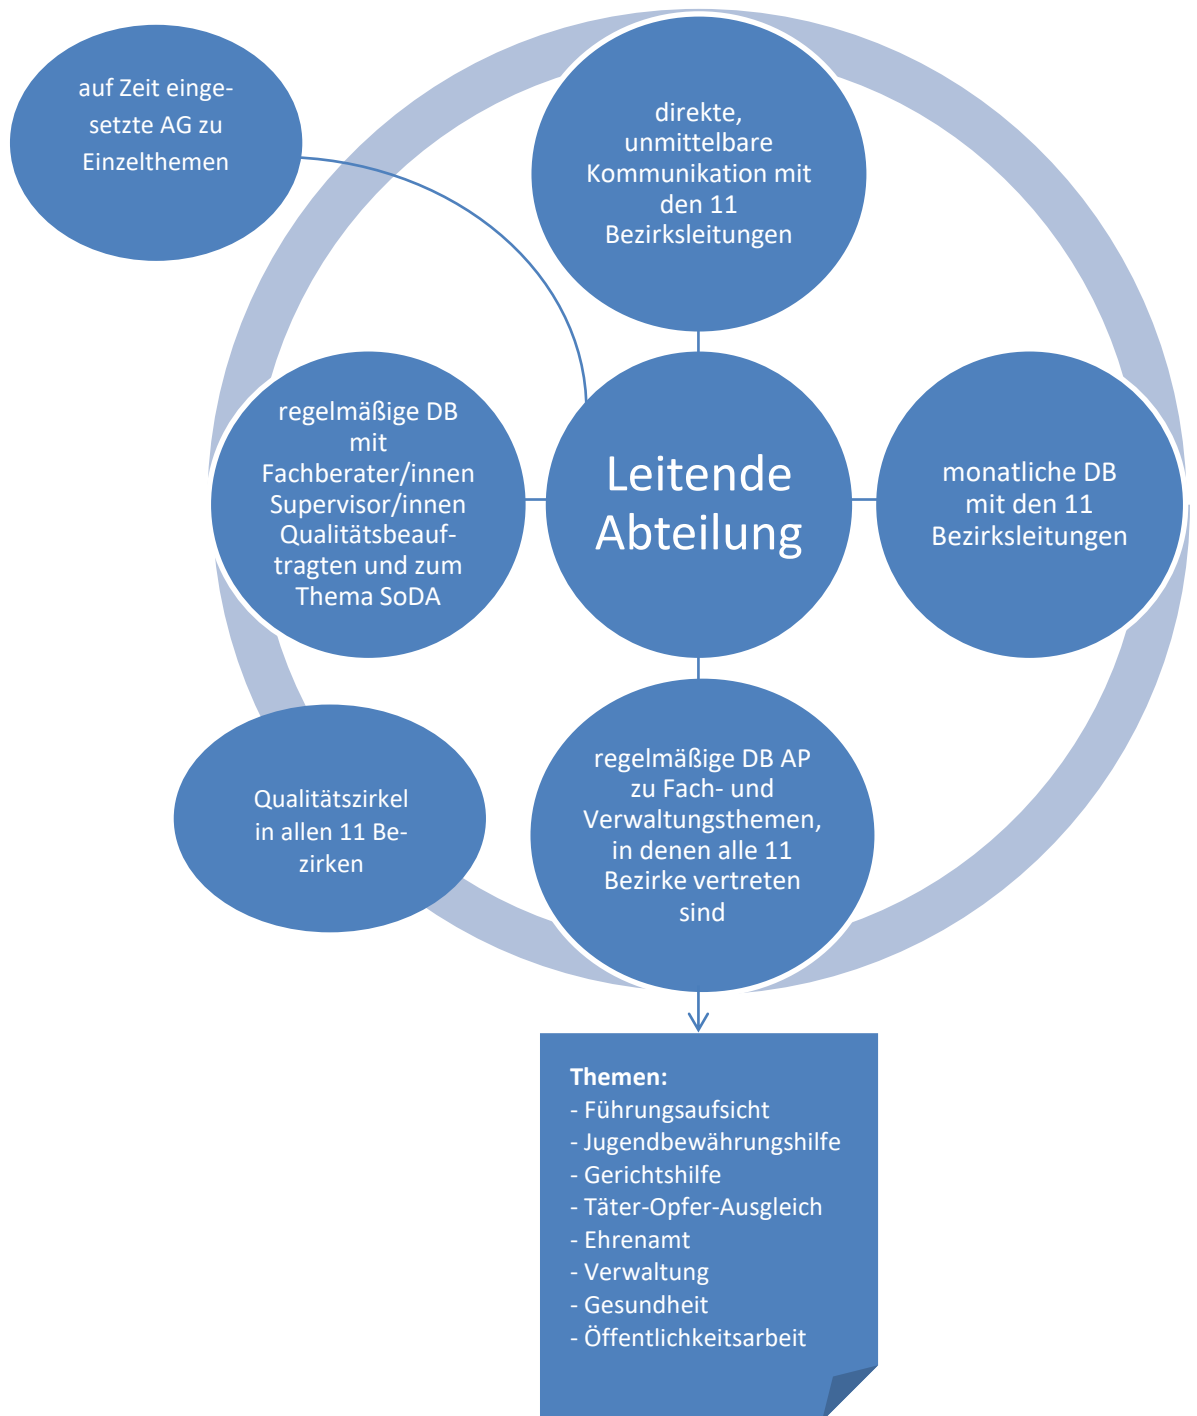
auf Zeit eingesetzte AG zu Einzelthemen

direkte, unmittelbare Kommunikation mit den 11 Bezirksleitungen

regelmäßige DB mit Fachberater/innen Supervisor/innen Qualitätsbeauftragten und zum Thema SoDA

Leitende Abteilung

monatliche DB mit den 11 Bezirksleitungen

Qualitätszirkel in allen 11 Bezirken

regelmäßige DB AP zu Fach- und Verwaltungsthemen, in denen alle 11 Bezirke vertreten sind

**Themen:**
- Führungsaufsicht
- Jugendbewährungshilfe
- Gerichtshilfe
- Täter-Opfer-Ausgleich
- Ehrenamt
- Verwaltung
- Gesundheit
- Öffentlichkeitsarbeit